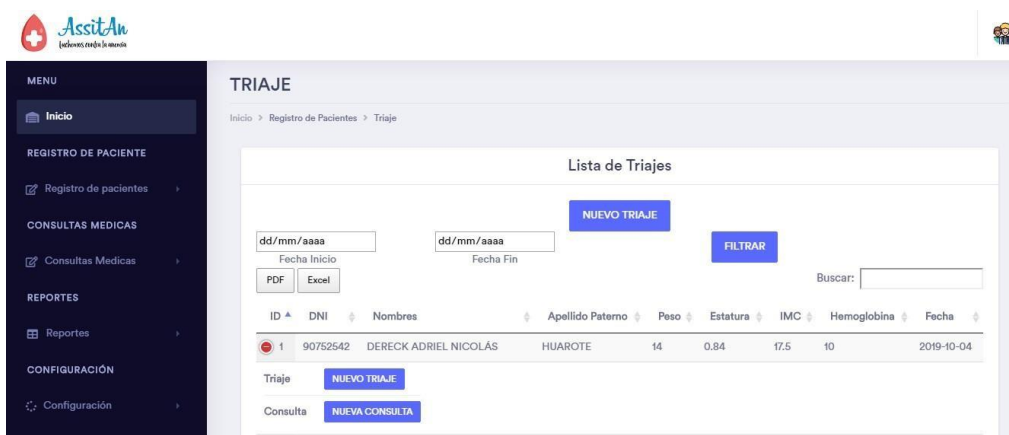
AssitAn
luchemos contra la anemia

MENU
Inicio
REGISTRO DE PACIENTE
Registro de pacientes
CONSULTAS MEDICAS
Consultas Medicas
REPORTES
Reportes
CONFIGURACIÓN
Configuración

TRIAJE
Inicio > Registro de Pacientes > Triaje

Lista de Triajes

NUEVO TRIAJE

dd/mm/aaaa
Fecha Inicio
dd/mm/aaaa
Fecha Fin
FILTRAR

PDF Excel
Buscar:

| ID | DNI | Nombres | Apellido Paterno | Peso | Estatura | IMC | Hemoglobina | Fecha |
|---|---|---|---|---|---|---|---|---|
| 1 | 90752542 | DERECK ADRIEL NICOLÁS | HUAROTE | 14 | 0.84 | 17.5 | 10 | 2019-10-04 |

Triaje NUEVO TRIAJE
Consulta NUEVA CONSULTA